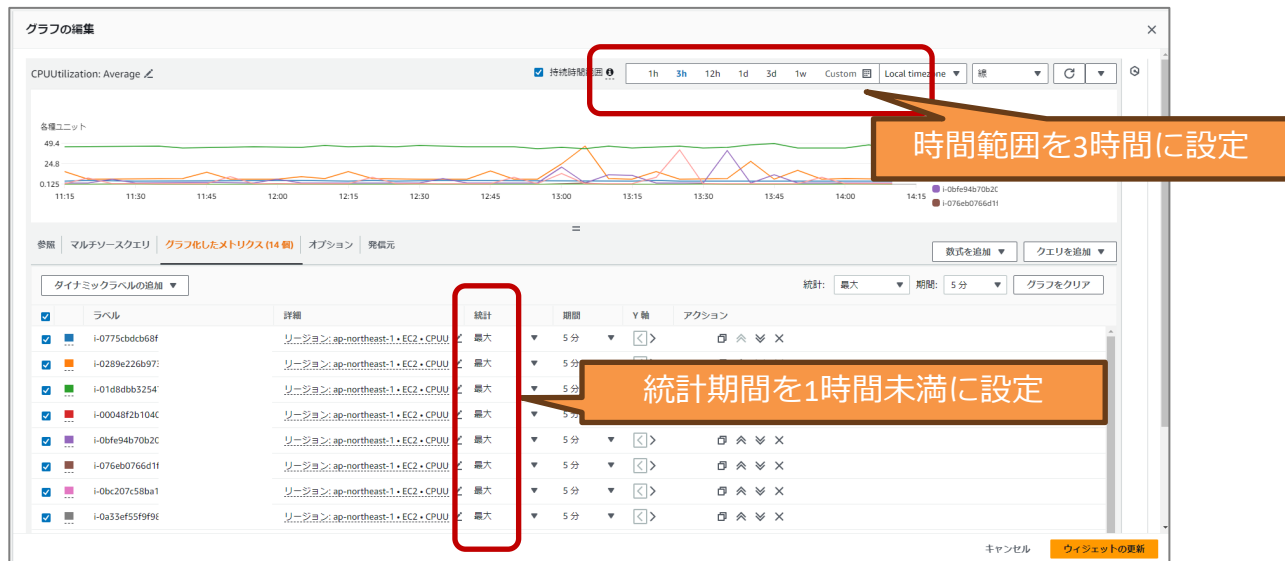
グラフの編集

CPUUtilization: Average

持続時間範囲

1h 3h 12h 1d 3d 1w Custom

Local timezone

線

時間範囲を3時間に設定

各種ユニット

49.4

24.8

0.125

11:15 11:30 11:45 12:00 12:15 12:30 12:45 13:00 13:15 13:30 13:45 14:00 14:15

i-0bfe94b70b2c

i-076eb0766d1f

参照 | マルチソースクエリ | グラフ化したメトリクス (14 個) | オプション | 発信元

数式を追加 ▼

クエリを追加 ▼

ダイナミックラベルの追加 ▼

統計: 最大 ▼ 期間: 5 分 ▼ グラフをクリア

| | ラベル | 詳細 | 統計 | 期間 | Y 軸 | アクション |
|---|---|---|---|---|---|---|
| ☑ | i-0775cbdcb68f | リージョン: ap-northeast-1 • EC2 • CPUU | 最大 | 5 分 | | |
| ☑ | i-0289e226b97 | リージョン: ap-northeast-1 • EC2 • CPUU | 最大 | 5 分 | | |
| ☑ | i-01d8dbb3254 | リージョン: ap-northeast-1 • EC2 • CPUU | 最大 | 5 | | |
| ☑ | i-00048f2b104 | リージョン: ap-northeast-1 • EC2 • CPUU | 最大 | 5 | | |
| ☑ | i-0bfe94b70b2 | リージョン: ap-northeast-1 • EC2 • CPUU | 最大 | 5 分 | | |
| ☑ | i-076eb0766d1 | リージョン: ap-northeast-1 • EC2 • CPUU | 最大 | 5 分 | | |
| ☑ | i-0bc207c58ba1 | リージョン: ap-northeast-1 • EC2 • CPUU | 最大 | 5 分 | | |
| ☑ | i-0a33ef55f9f9 | リージョン: ap-northeast-1 • EC2 • CPUU | 最大 | 5 分 | | |

統計期間を1時間未満に設定

キャンセル

ウィジェットの更新